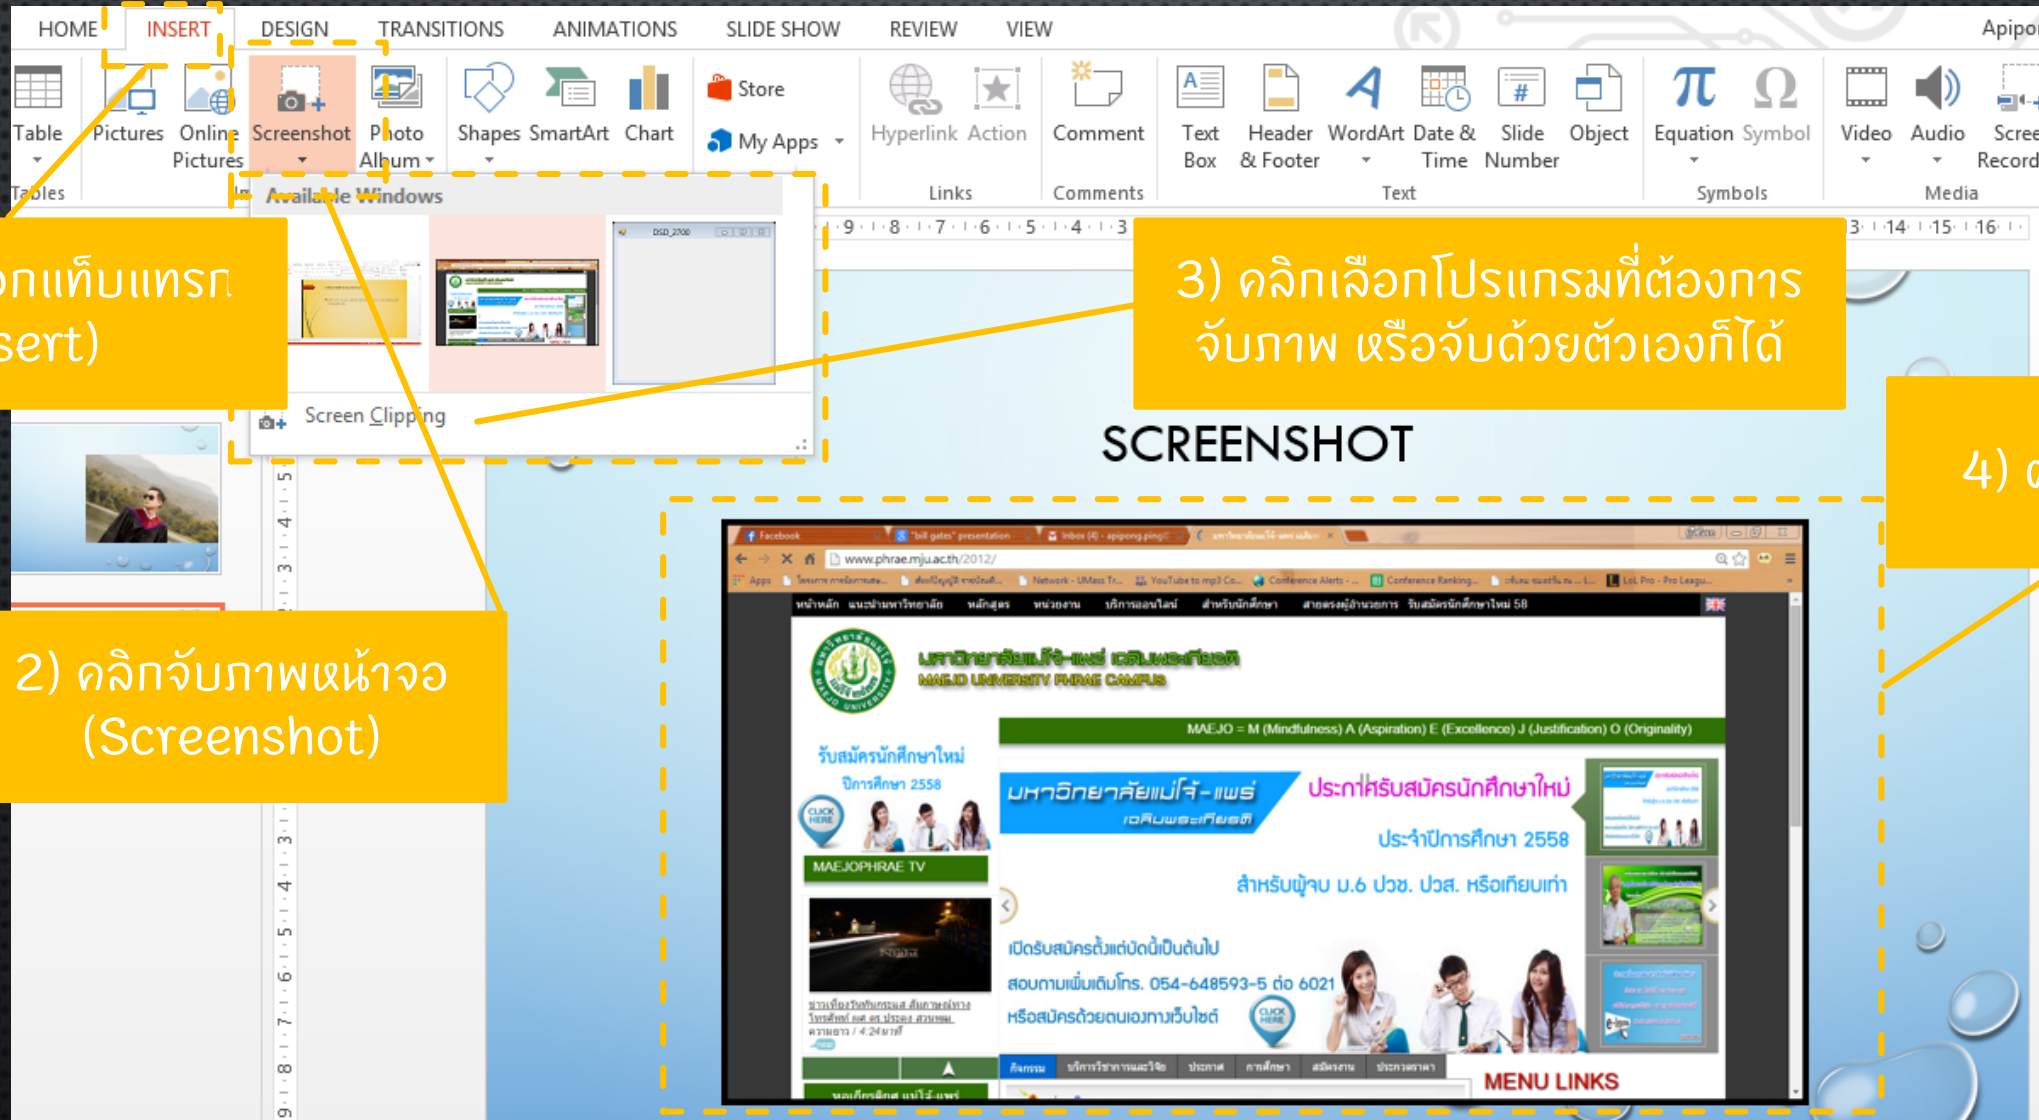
HOME INSERT DESIGN TRANSITIONS ANIMATIONS SLIDE SHOW REVIEW VIEW Apipo

Table Pictures Online Pictures Screenshot Photo Album Shapes SmartArt Chart Store My Apps Hyperlink Action Comment Text Box Header & Footer WordArt Date & Time Slide Number Object Equation Symbol Video Audio Scree Record

Tables Links Comments Text Symbols Media

Available Windows

Screen Clipping

กแท็บแทรก
sert)

3) คลิกเลือกโปรแกรมที่ต้องการ
จับภาพ หรือจับด้วยตัวเองก็ได้

4) 

2) คลิกจับภาพหน้าจอ
(Screenshot)

SCREENSHOT

www.phrae.mju.ac.th/2012/

มหาวิทยาลัยแม่โจ้-แพร่ เฉลิมพระเกียรติ
MAEJO UNIVERSITY PHRAE CAMPUS

MAEJO = M (Mindfulness) A (Aspiration) E (Excellence) J (Justification) O (Originality)

รับสมัครนักศึกษาใหม่
ปีการศึกษา 2558

MAEJOPHRAE TV

ประกาศรับสมัครนักศึกษาใหม่
ประจำปีการศึกษา 2558
สำหรับผู้จบ ม.6 ปวช. ปวส. หรือเทียบเท่า

เปิดรับสมัครตั้งแต่บัดนี้เป็นต้นไป
สอบถามเพิ่มเติมโทร. 054-648593-5 ต่อ 6021
หรือสมัครด้วยตนเองทางเว็บไซต์

MENU LINKS